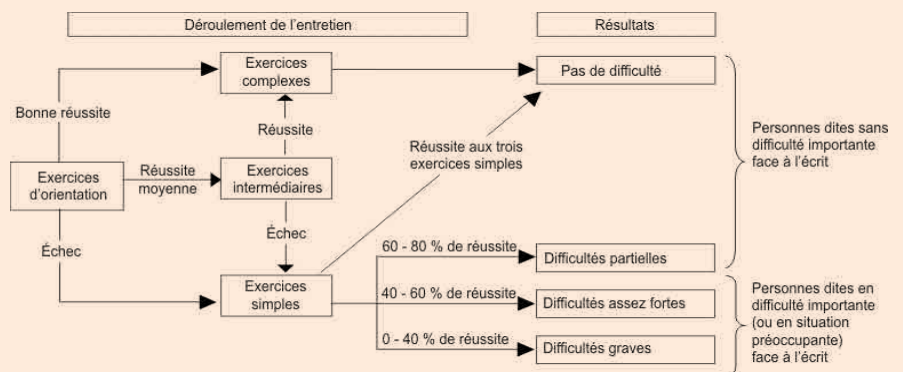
Déroulement de l'entretien

Résultats

Exercices complexes

Pas de difficulté

Bonne réussite

Réussite

Réussite aux trois exercices simples

Personnes dites sans difficulté importante face à l'écrit

Exercices d'orientation

Réussite moyenne

Exercices intermédiaires

Échec

Échec

60 - 80 % de réussite

Difficultés partielles

Exercices simples

40 - 60 % de réussite

Difficultés assez fortes

Personnes dites en difficulté importante (ou en situation préoccupante) face à l'écrit

0 - 40 % de réussite

Difficultés graves